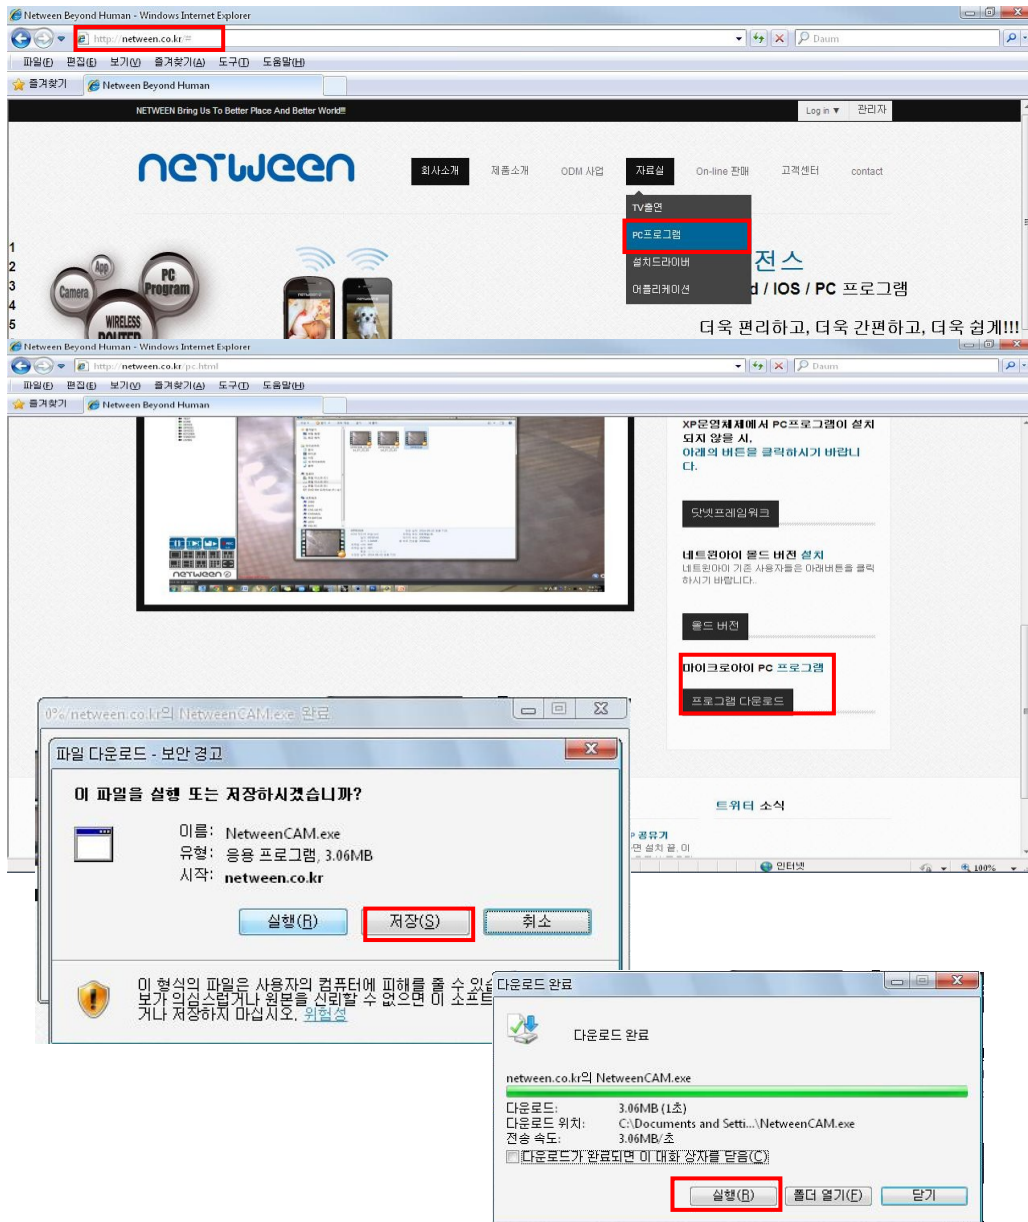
Netween Beyond Human - Windows Internet Explorer

http://netween.co.kr/#

Daum

파일(F) 편집(E) 보기(V) 즐겨찾기(A) 도구(T) 도움말(H)

즐겨찾기 Netween Beyond Human

NETWEEN Bring Us To Better Place And Better World!!

Log in ▼ 관리자

netween

회사소개 제품소개 ODM 사업 자료실 On-line 판매 고객센터 contact

TV출연
PC프로그램
설치드라이버
어플리케이션

전스
d / IOS / PC 프로그램

더욱 편리하고, 더욱 간편하고, 더욱 쉽게!!!

1
2
3
4
5

App
PC Program
Camera
WIRELESS ROUTER

Netween Beyond Human - Windows Internet Explorer

http://netween.co.kr/pc.html

Daum

파일(F) 편집(E) 보기(V) 즐겨찾기(A) 도구(T) 도움말(H)

즐겨찾기 Netween Beyond Human

XP운영체제에서 PC프로그램이 설치되지 않을 시, 아래의 버튼을 클릭하시기 바랍니다.

닷넷프레임워크

네트윈아이 올드 버전 설치
네트윈아이 기존 사용자들은 아래버튼을 클릭하시기 바랍니다.

올드 버전

마이크로아이 PC 프로그램

프로그램 다운로드

트위터 소식

0% netween.co.kr의 NetweenCAM.exe 완료

파일 다운로드 - 보안 경고

이 파일을 실행 또는 저장하시겠습니까?

이름: NetweenCAM.exe
유형: 응용 프로그램, 3.06MB
시작: netween.co.kr

실행(R) 저장(S) 취소

이 형식의 파일은 사용자의 컴퓨터에 피해를 줄 수 있습 보가 의심스럽거나 원본을 신뢰할 수 없으면 이 소프트 거나 저장하지 마십시오. 위험성

인터넷 100%

다운로드 완료

다운로드 완료

netween.co.kr의 NetweenCAM.exe

다운로드: 3.06MB (1초)
다운로드 위치: C:\Documents and Setti...\NetweenCAM.exe
전송 속도: 3.06MB/초

다운로드가 완료되면 이 대화 상자를 닫음(C)

실행(R) 폴더 열기(F) 닫기